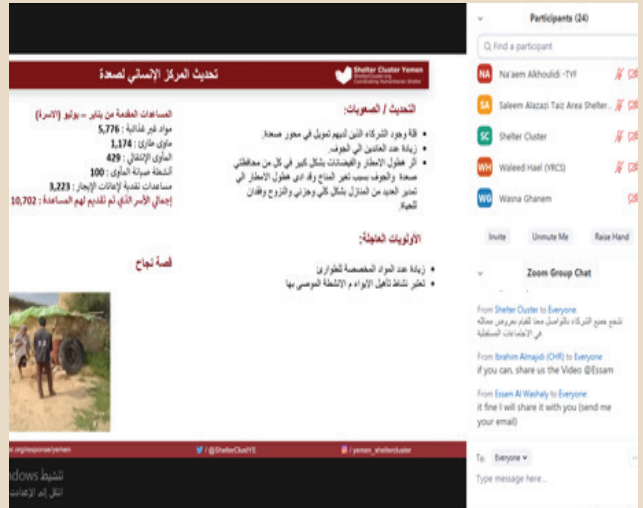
تحديث المركز الإنساني لصعدة

Shelter Cluster Yemen
ShelterCluster.org
Coordinating Humanitarian Shelter

المساعدات المقدمة من يناير – يوليو (الأسرة)
مواد غير غذائية : 5,776
مأوى طارئ : 1,174
المأوى الإنتقالي : 429
أنشطة صيانة المأوى : 100
مساعدات نقدية لإعانات الإيجار : 3,223
إجمالي الأسر الذي تم تقديم لهم المساعدة : 10,702

التحديات / الصعوبات:

• قلة وجود الشركاء الذين لديهم تمويل في محور صعدة.
• زيادة عدد العائدين الى الجوف.
• أثر هطول الأمطار والفيضانات بشكل كبير في كل من محافظتي صعدة والجوف بسبب تغير المناخ وقد ادى هطول الأمطار الى تدمير العديد من المنازل بشكل كلي وجزئي والنزوح وفقدان للحياة.

الأولويات العاجلة:

• زيادة عدد المواد المخصصة للطوارئ
• تعثر نشاط تأهيل الإيواء م الأنشطة الموصى بها

قصة نجاح

.org/response/yemen
/ @ShelterClustYE
/ yemen_shelter cluster

Windows تنشيط
انتقل إلى الإعدادات

Participants (24)
Find a participant
NA Na'aem Alkhoulidi -TYF
SA Saleem Alazazi Taiz Area Shelter...
SC Shelter Cluster
WH Waleed Hael (YRCS)
WG Wasna Ghanem
Invite
Unmute Me
Raise Hand

Zoom Group Chat
From Shelter Cluster to Everyone:
نشجع جميع الشركاء بالتواصل معنا للقيام بعروض مماثله في الاجتماعات المستقبلية
From Ibrahim Almajidi (CHR) to Everyone:
if you can, share us the Video @Essam
From Essam Al Washaly to Everyone:
it fine I will share it with you (send me your email)
To: Everyone
Type message here...